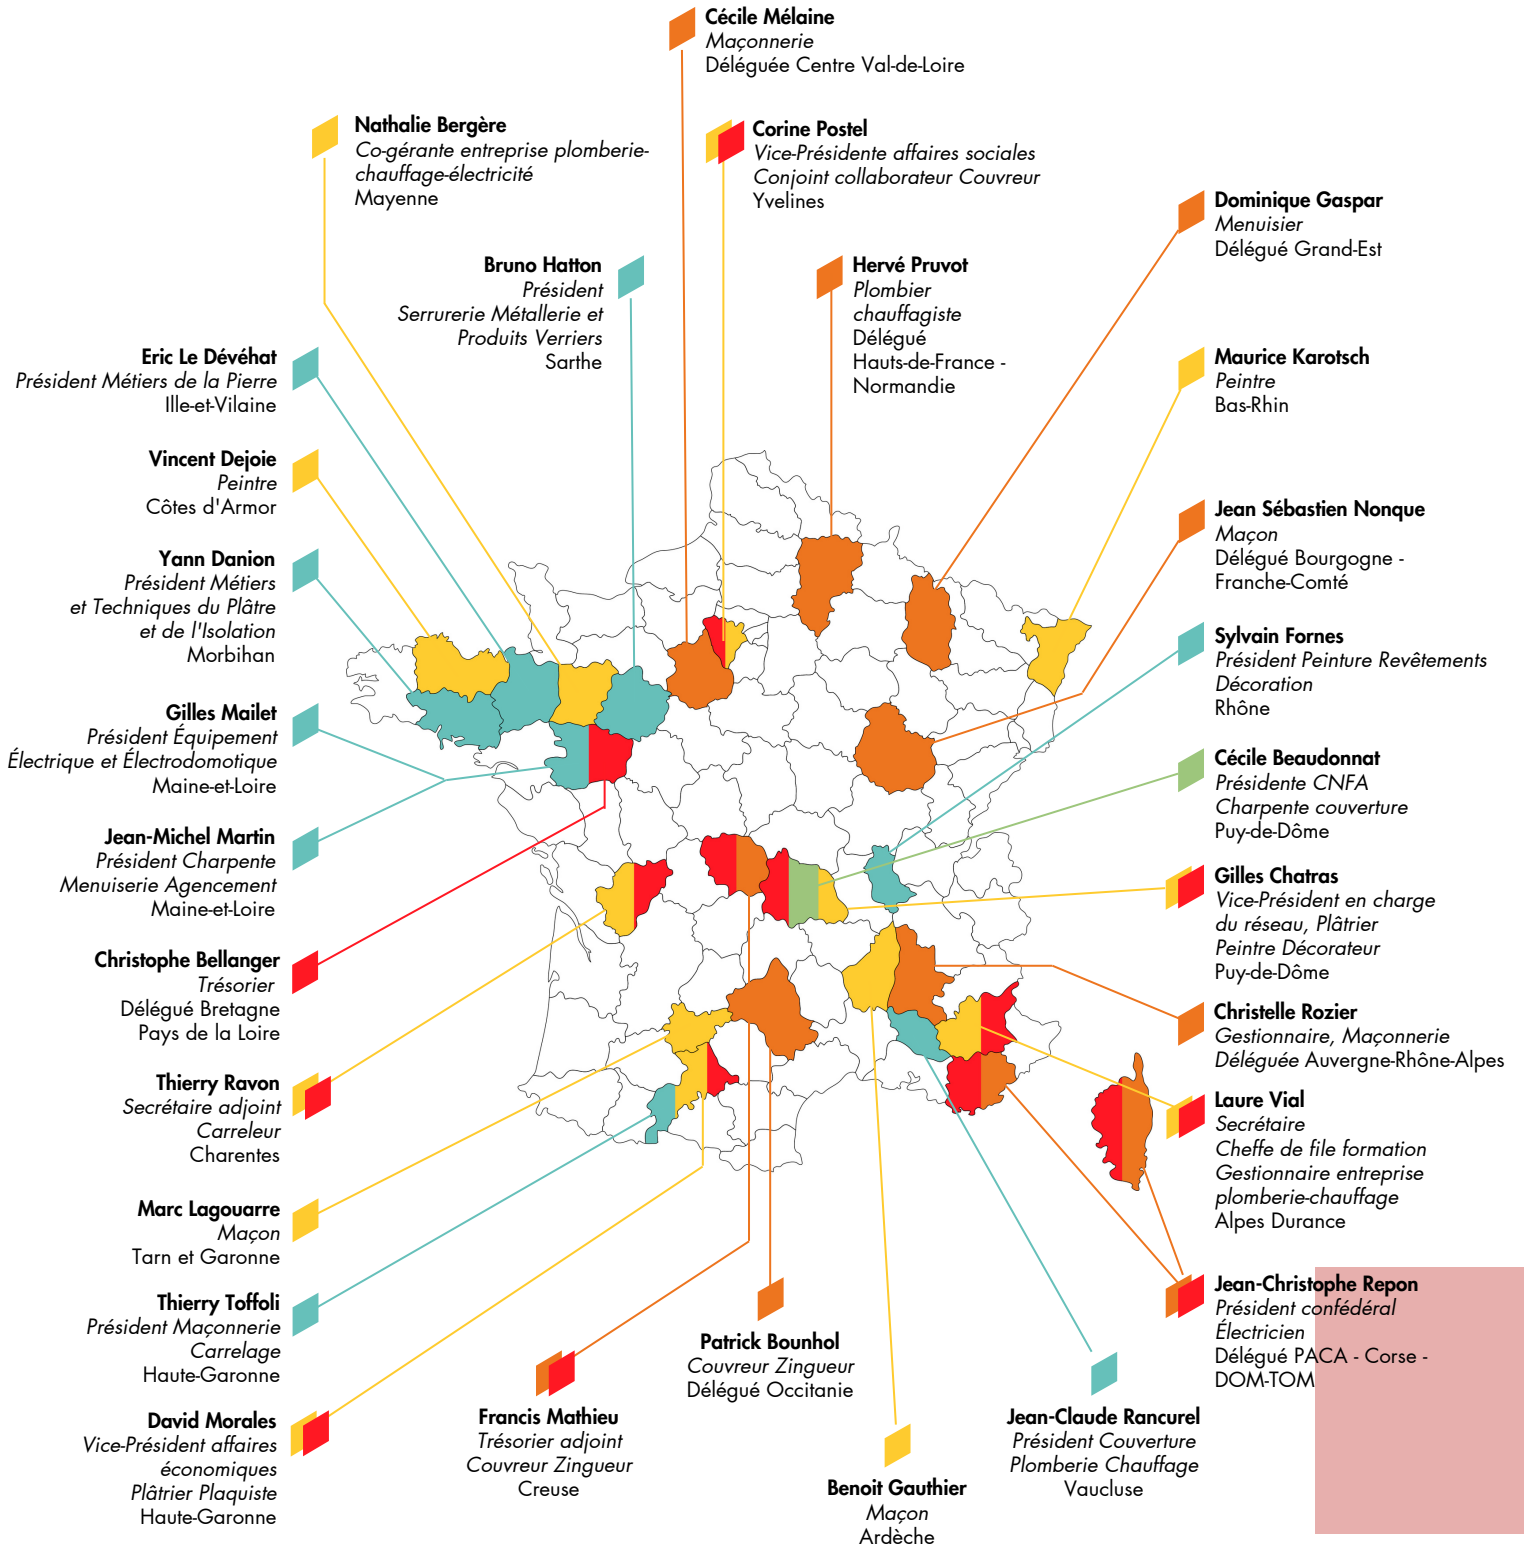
Cécile Mélaine
Maçonnerie
Déléguée Centre Val-de-Loire

Nathalie Bergère
Co-gérante entreprise plomberie-chauffage-électricité
Mayenne

Corine Postel
Vice-Présidente affaires sociales
Conjoint collaborateur Couvreur
Yvelines

Dominique Gaspar
Menuisier
Délégué Grand-Est

Bruno Hatton
Président
Serrurerie Métallerie et Produits Verriers
Sarthe

Hervé Pruvot
Plombier chauffagiste
Délégué
Hauts-de-France - Normandie

Eric Le Dévéhat
Président Métiers de la Pierre
Ille-et-Vilaine

Maurice Karotsch
Peintre
Bas-Rhin

Vincent Dejoie
Peintre
Côtes d'Armor

Jean Sébastien Nonque
Maçon
Délégué Bourgogne - Franche-Comté

Yann Danion
Président Métiers et Techniques du Plâtre et de l'Isolation
Morbihan

Sylvain Fornes
Président Peinture Revêtements Décoration
Rhône

Gilles Mailet
Président Équipement Électrique et Électrodomotique
Maine-et-Loire

Cécile Beaudonnat
Présidente CNFA
Charpente couverture
Puy-de-Dôme

Jean-Michel Martin
Président Charpente Menuiserie Agencement
Maine-et-Loire

Gilles Chatras
Vice-Président en charge du réseau, Plâtrier
Peintre Décorateur
Puy-de-Dôme

Christophe Bellanger
Trésorier
Délégué Bretagne
Pays de la Loire

Christelle Rozier
Gestionnaire, Maçonnerie
Déléguée Auvergne-Rhône-Alpes

Thierry Ravon
Secrétaire adjoint
Carreleur
Charentes

Laure Vial
Secrétaire
Cheffe de file formation
Gestionnaire entreprise plomberie-chauffage
Alpes Durance

Marc Lagouarre
Maçon
Tarn et Garonne

Thierry Toffoli
Président Maçonnerie Carrelage
Haute-Garonne

Jean-Christophe Repon
Président confédéral
Électricien
Délégué PACA - Corse - DOM-TOM

Patrick Bounhol
Couvreur Zingueur
Délégué Occitanie

David Morales
Vice-Président affaires économiques
Plâtrier Plaquiste
Haute-Garonne

Francis Mathieu
Trésorier adjoint
Couvreur Zingueur
Creuse

Jean-Claude Rancurel
Président Couverture Plomberie Chauffage
Vaucluse

Benoit Gauthier
Maçon
Ardèche